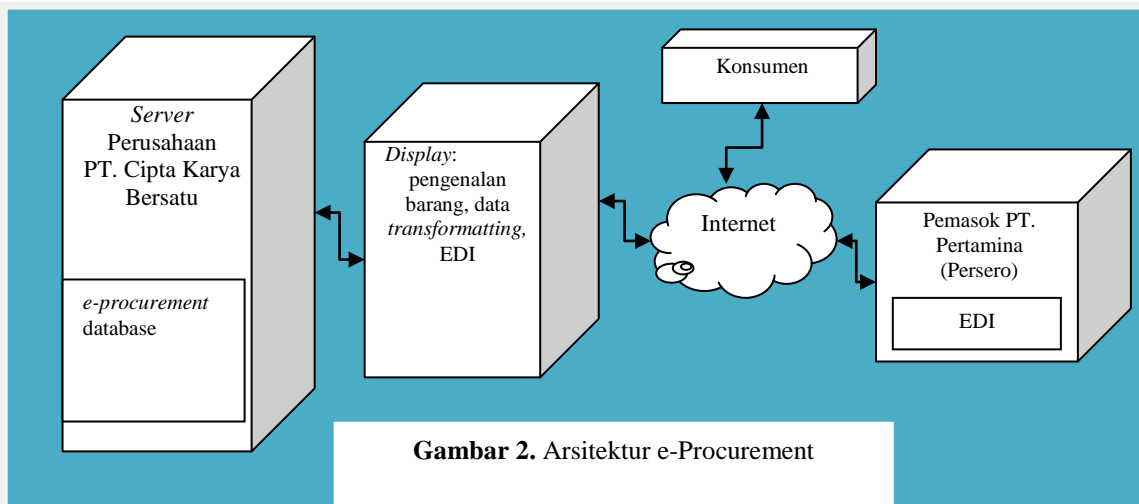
*Server*
Perusahaan
PT. Cipta Karya
Bersatu

*e-procurement*
database

*Display*:
pengenalan
barang, data
*transformatting,*
EDI

Konsumen

Internet

Pemasok PT.
Pertamina
(Persero)

EDI

**Gambar 2.** Arsitektur e-Procurement